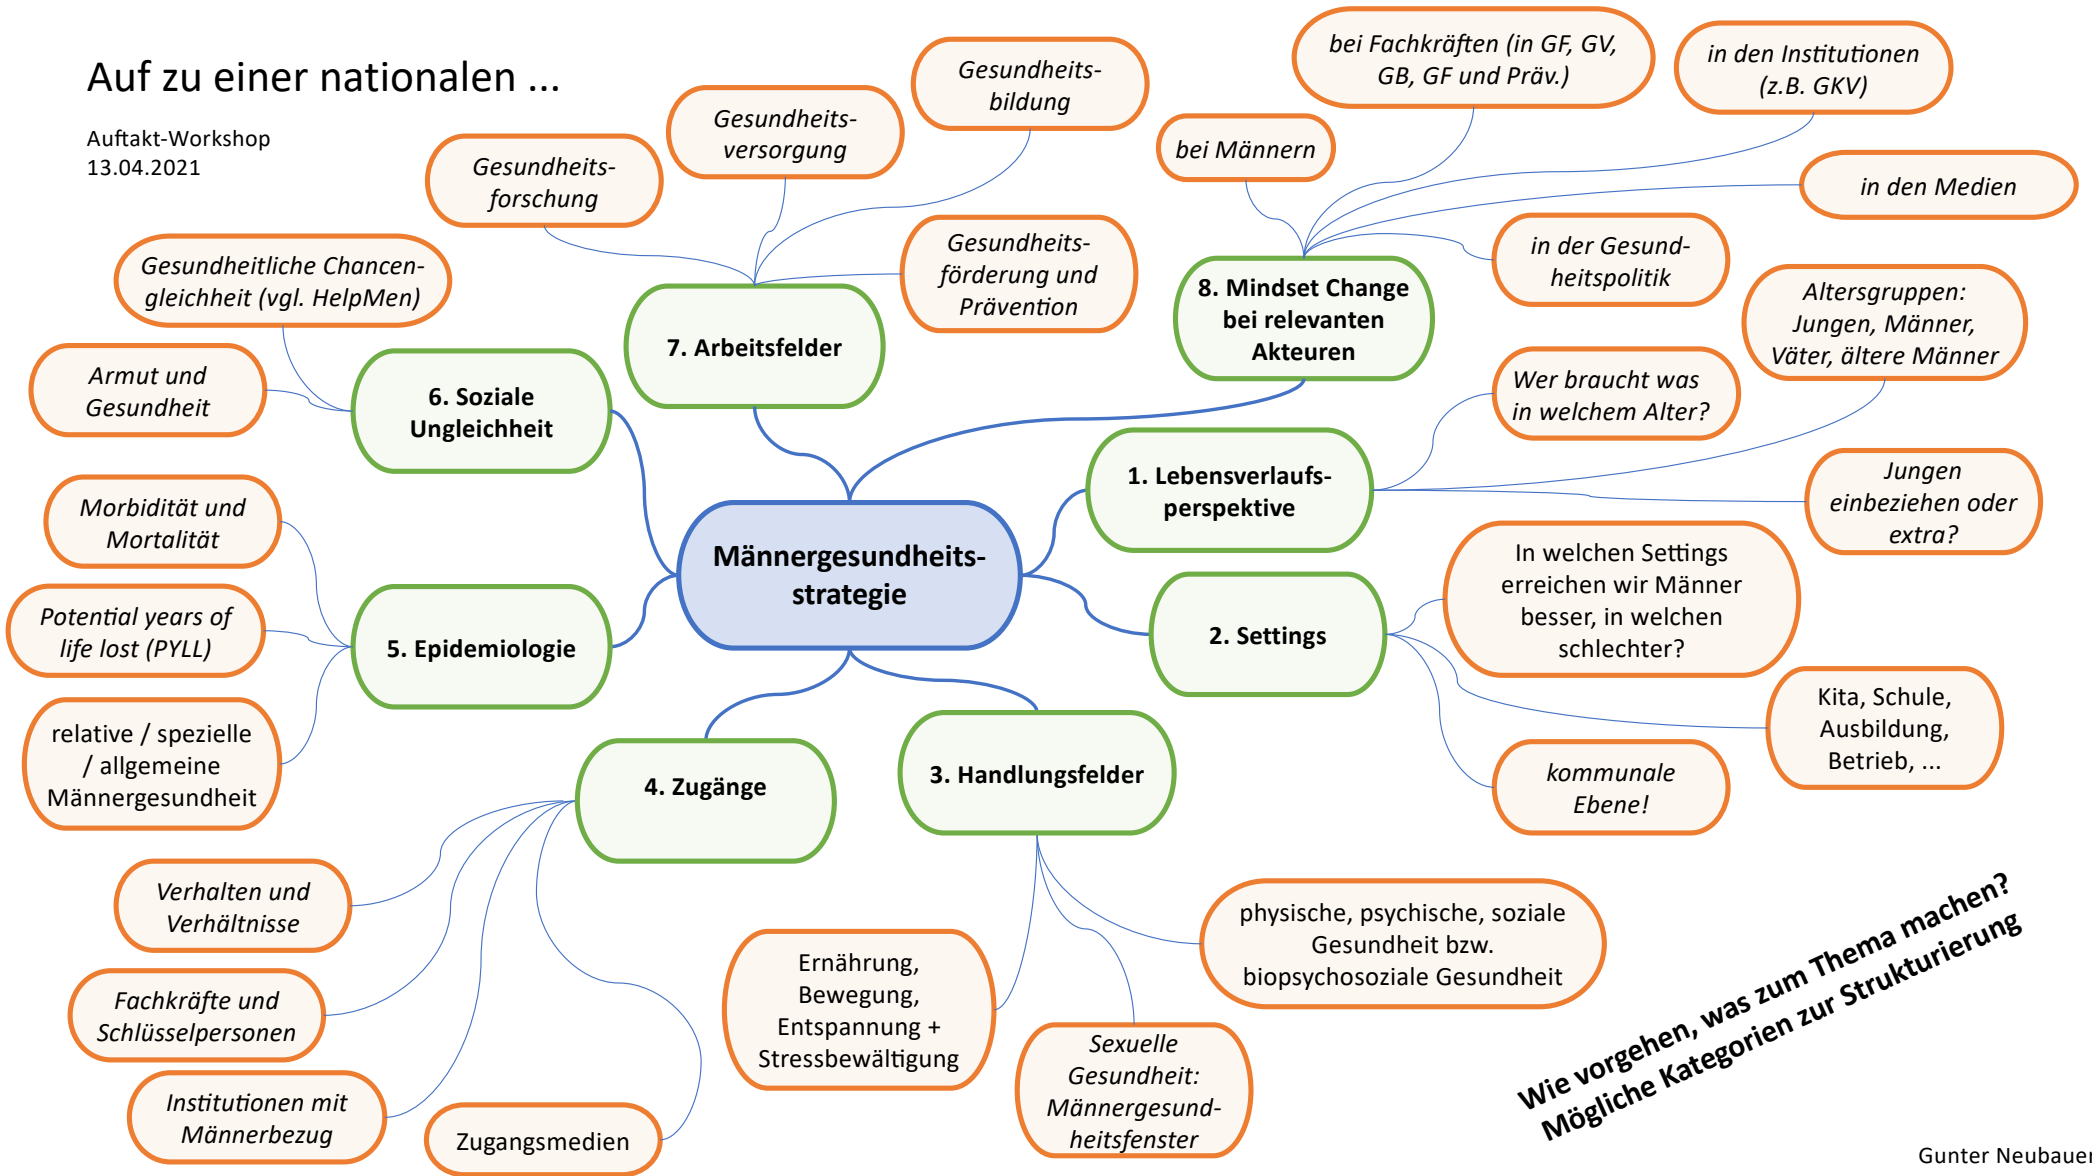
Auf zu einer nationalen ...

Auftakt-Workshop
13.04.2021

Männergesundheitsstrategie

1. Lebensverlaufsperspektive

Wer braucht was in welchem Alter?

Altersgruppen: Jungen, Männer, Väter, ältere Männer

Jungen einbeziehen oder extra?

2. Settings

In welchen Settings erreichen wir Männer besser, in welchen schlechter?

Kita, Schule, Ausbildung, Betrieb, ...

kommunale Ebene!

3. Handlungsfelder

physische, psychische, soziale Gesundheit bzw. biopsychosoziale Gesundheit

Ernährung, Bewegung, Entspannung + Stressbewältigung

Sexuelle Gesundheit: Männergesundheitsfenster

4. Zugänge

Verhalten und Verhältnisse

Fachkräfte und Schlüsselpersonen

Institutionen mit Männerbezug

Zugangsmedien

5. Epidemiologie

Morbidität und Mortalität

Potential years of life lost (PYLL)

relative / spezielle / allgemeine Männergesundheit

6. Soziale Ungleichheit

Gesundheitliche Chancengleichheit (vgl. HelpMen)

Armut und Gesundheit

7. Arbeitsfelder

Gesundheitsforschung

Gesundheitsversorgung

Gesundheitsbildung

Gesundheitsförderung und Prävention

8. Mindset Change bei relevanten Akteuren

bei Männern

bei Fachkräften (in GF, GV, GB, GF und Präv.)

in den Institutionen (z.B. GKV)

in den Medien

in der Gesundheitspolitik

Wie vorgehen, was zum Thema machen?
Mögliche Kategorien zur Strukturierung

Gunter Neubauer